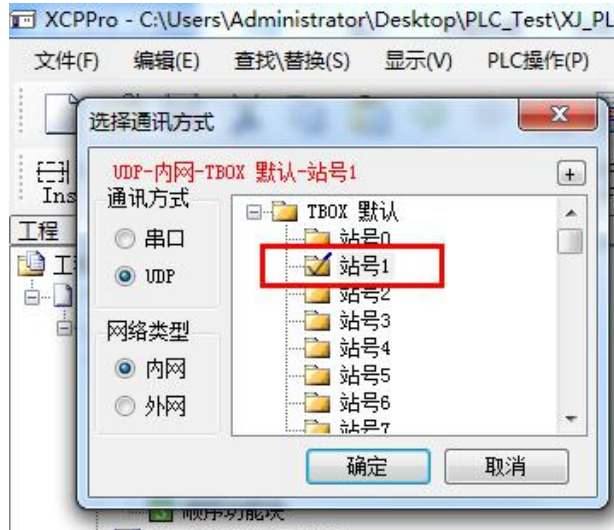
XCPPro - C:\Users\Administrator\Desktop\PLC_Test\XJ_PL

文件(F) 编辑(E) 查找\替换(S) 显示(V) PLC操作(P)

Ins

工程

选择通讯方式

UDP-内网-TBOX 默认-站号1

+

通讯方式

串口

UDP

网络类型

内网

外网

TBOX 默认

站号0

站号1

站号2

站号3

站号4

站号5

站号6

站号7

确定

取消

顺序功能块